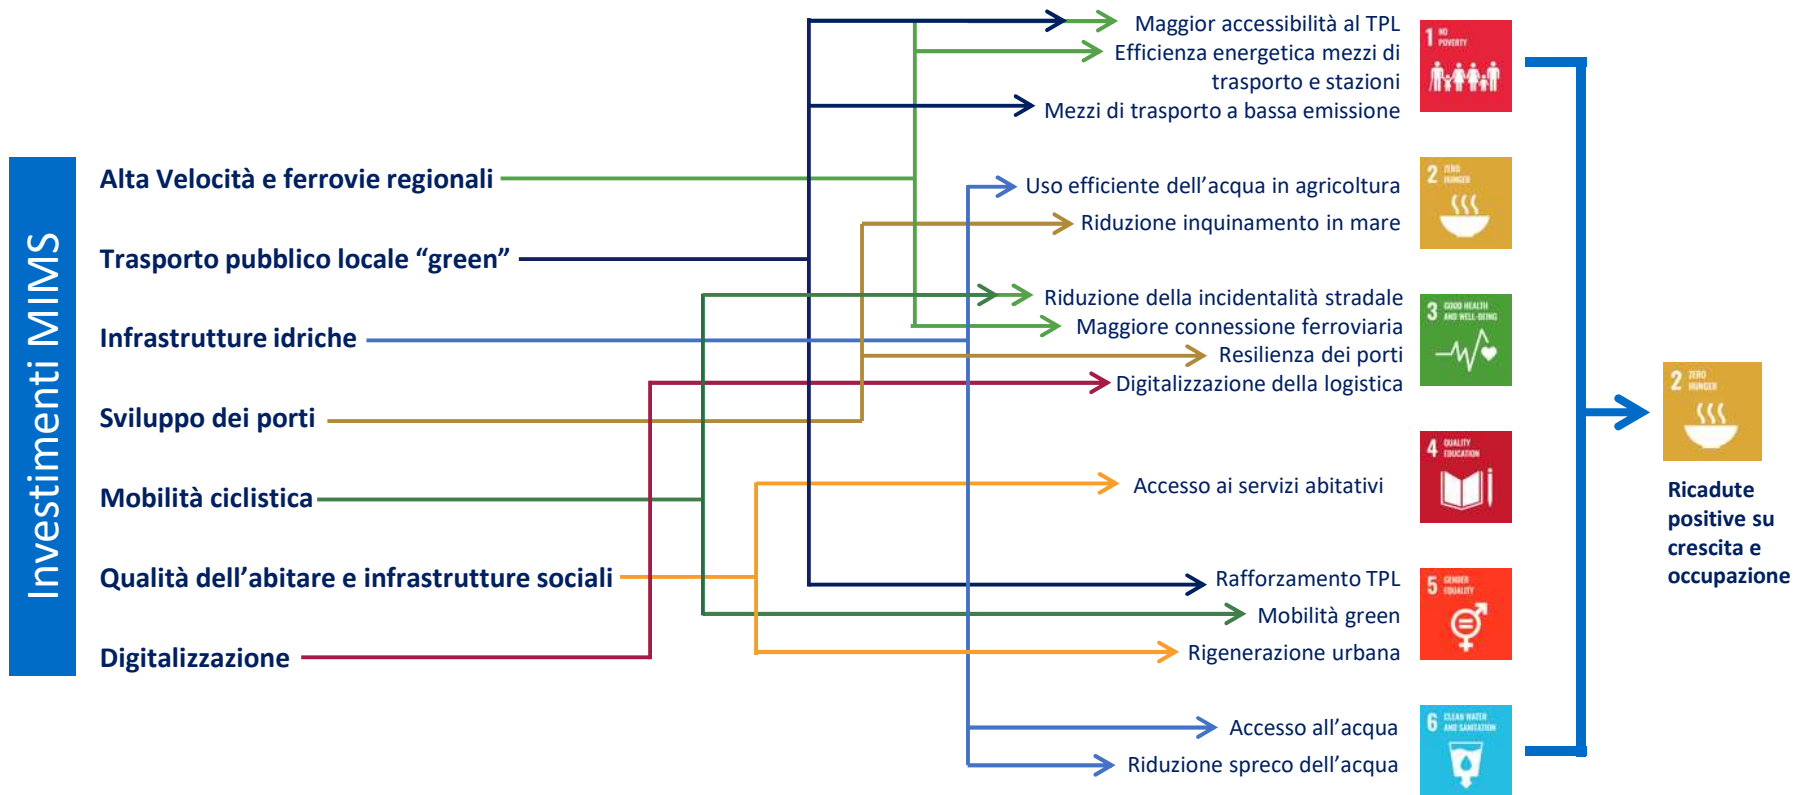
Investimenti MIMS

Alta Velocità e ferrovie regionali

Trasporto pubblico locale "green"

Infrastrutture idriche

Sviluppo dei porti

Mobilità ciclistica

Qualità dell'abitare e infrastrutture sociali

Digitalizzazione

Maggior accessibilità al TPL

Efficienza energetica mezzi di trasporto e stazioni

Mezzi di trasporto a bassa emissione

Uso efficiente dell'acqua in agricoltura

Riduzione inquinamento in mare

Riduzione della incidentalità stradale

Maggiore connessione ferroviaria

Resilienza dei porti

Digitalizzazione della logistica

Accesso ai servizi abitativi

Rafforzamento TPL

Mobilità green

Rigenerazione urbana

Accesso all'acqua

Riduzione spreco dell'acqua

1 NO POVERTY

2 ZERO HUNGER

3 GOOD HEALTH AND WELL-BEING

4 QUALITY EDUCATION

5 GENDER EQUALITY

6 CLEAN WATER AND SANITATION

2 ZERO HUNGER

Ricadute positive su crescita e occupazione